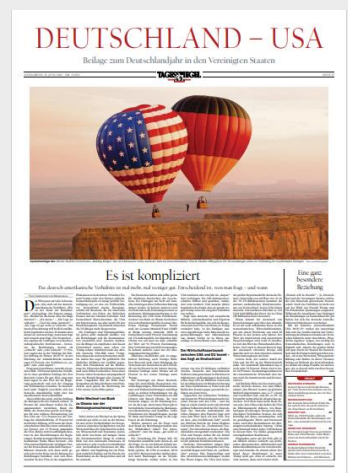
DEUTSCHLAND – USA

Beilage zum Deutschlandjahr in den Vereinigten Staaten

DER TAGESSPIEGEL

Es ist kompliziert

Das deutsch-amerikanische Verhältnis ist mal mehr, mal weniger gut. Entscheidend ist, wem man fragt – und wann

Eine ganz besondere Beziehung

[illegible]